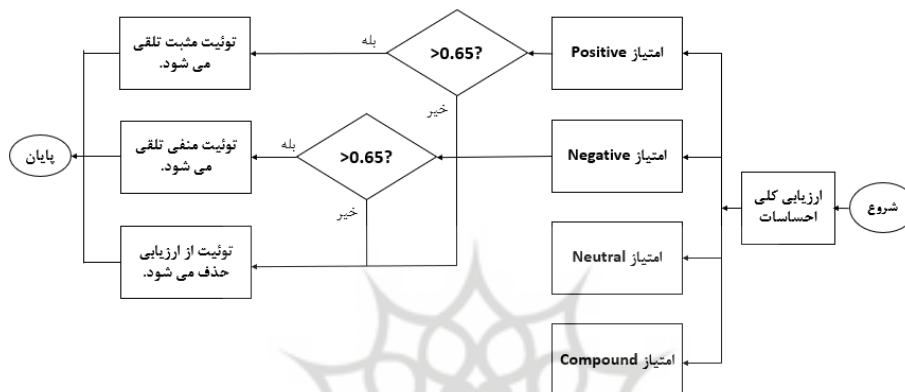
شروع

ارزیابی کلی احساسات

امتیاز Positive

امتیاز Negative

امتیاز Neutral

امتیاز Compound

>0.65?

بله

خیر

>0.65?

بله

خیر

توئیت مثبت تلقی می شود.

توئیت منفی تلقی می شود.

توئیت از ارزیابی حذف می شود.

پایان